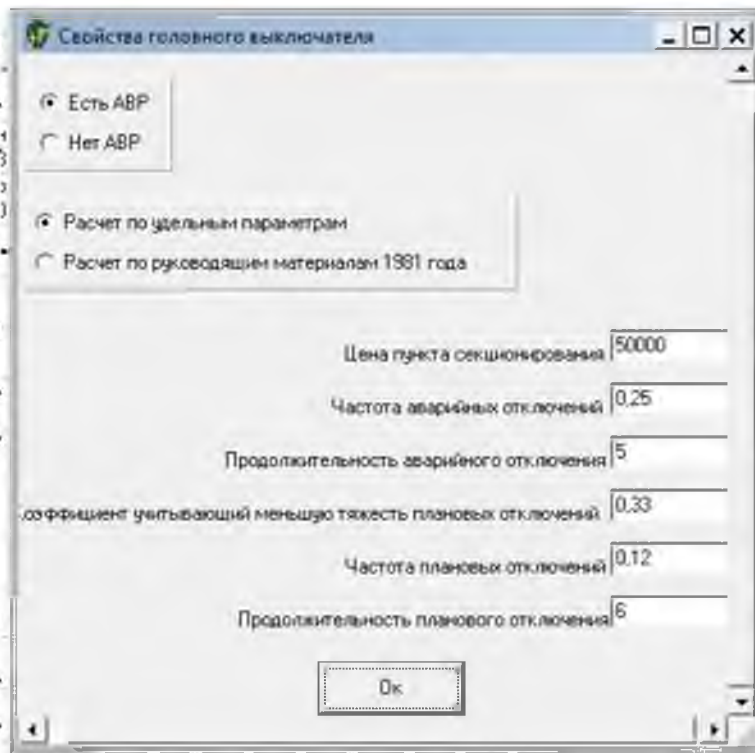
Свойства головного выключателя

Есть АВР
Нет АВР

Расчет по удельным параметрам
Расчет по руководящим материалам 1981 года

Цена пункта секционирования 50000
Частота аварийных отключений 0,25
Продолжительность аварийного отключения 5
оэффициент учитывающий меньшую тяжесть плановых отключений 0,33
Частота плановых отключений 0,12
Продолжительность планового отключения 6

Ок